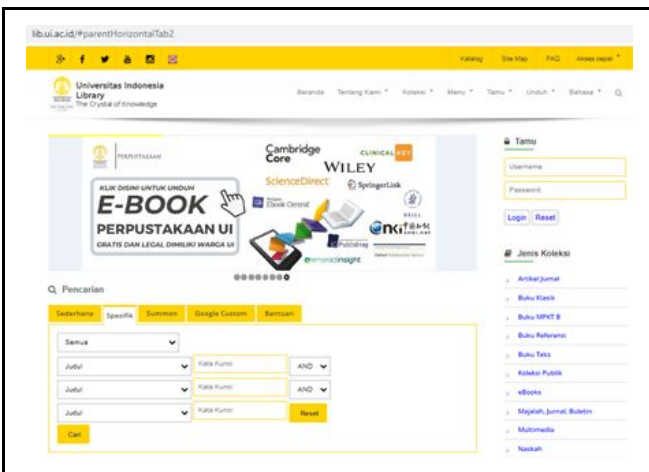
lib.ui.ac.id/#parentHorizontalTab2

Katalog Site Map FAQ Akses cepat

Universitas Indonesia Library
The Crystal of Knowledge

Beranda Tentang Kami Koleksi Menu Tamu Unduh Bahasa

PERPUSTAKAAN

KLIK DISINI UNTUK UNDUH
E-BOOK
PERPUSTAKAAN UI
GRATIS DAN LEGAL DIMILIKI WARGA UI

Cambridge Core
CLINICALKEY
WILEY
ScienceDirect
SpringerLink
Ebook Central
BRILL
CNKI
Publishing
emeraldinsight

Tamu
Username
Password
Login Reset

Jenis Koleksi
Artikel Jurnal
Buku Klasik
Buku MPKT B
Buku Referensi
Buku Teks
Koleksi Publik
eBooks
Majalah, Jurnal, Buletin
Multimedia
Naskah

Pencarian
Sederhana Spesifik Summon Google Custom Bantuan

Semua
Judul Kata Kunci AND
Judul Kata Kunci AND
Judul Kata Kunci Reset
Cari